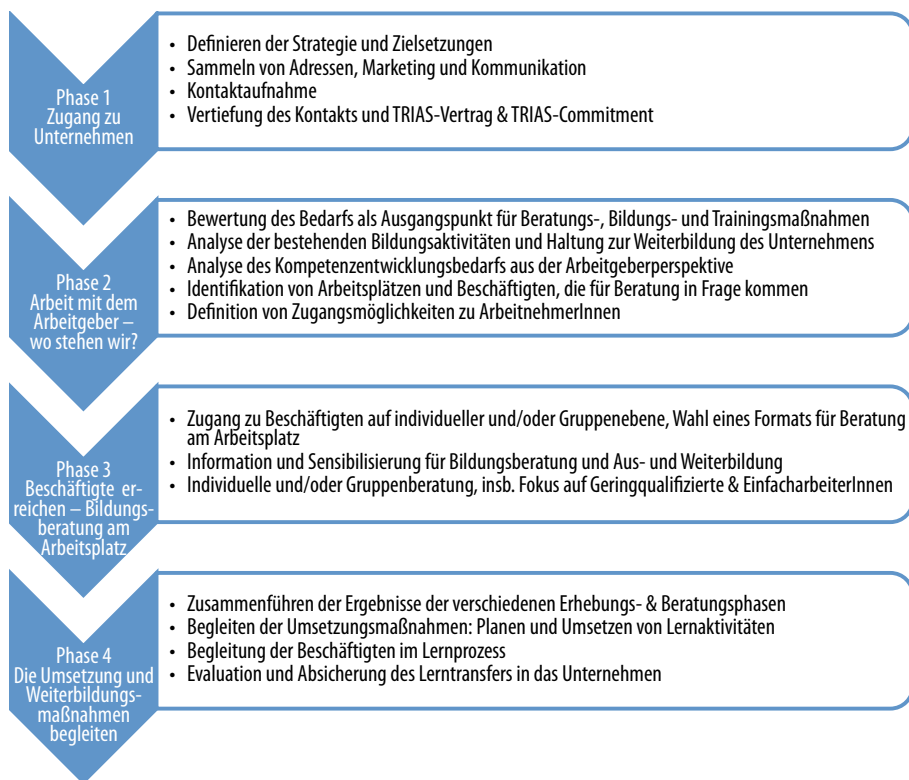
Phase 1
Zugang zu Unternehmen

- Definieren der Strategie und Zielsetzungen
- Sammeln von Adressen, Marketing und Kommunikation
- Kontaktaufnahme
- Vertiefung des Kontakts und TRIAS-Vertrag & TRIAS-Commitment

Phase 2
Arbeit mit dem Arbeitgeber – wo stehen wir?

- Bewertung des Bedarfs als Ausgangspunkt für Beratungs-, Bildungs- und Trainingsmaßnahmen
- Analyse der bestehenden Bildungaktivitäten und Haltung zur Weiterbildung des Unternehmens
- Analyse des Kompetenzentwicklungsbedarfs aus der Arbeitgeberperspektive
- Identifikation von Arbeitsplätzen und Beschäftigten, die für Beratung in Frage kommen
- Definition von Zugangsmöglichkeiten zu ArbeitnehmerInnen

Phase 3
Beschäftigte erreichen – Bildungsberatung am Arbeitsplatz

- Zugang zu Beschäftigten auf individueller und/oder Gruppenebene, Wahl eines Formats für Beratung am Arbeitsplatz
- Information und Sensibilisierung für Bildungsberatung und Aus- und Weiterbildung
- Individuelle und/oder Gruppenberatung, insb. Fokus auf Geringqualifizierte & EinfacharbeiterInnen

Phase 4
Die Umsetzung und Weiterbildungsmaßnahmen begleiten

- Zusammenführen der Ergebnisse der verschiedenen Erhebungs- & Beratungsphasen
- Begleiten der Umsetzungsmaßnahmen: Planen und Umsetzen von Lernaktivitäten
- Begleitung der Beschäftigten im Lernprozess
- Evaluation und Absicherung des Lerntransfers in das Unternehmen